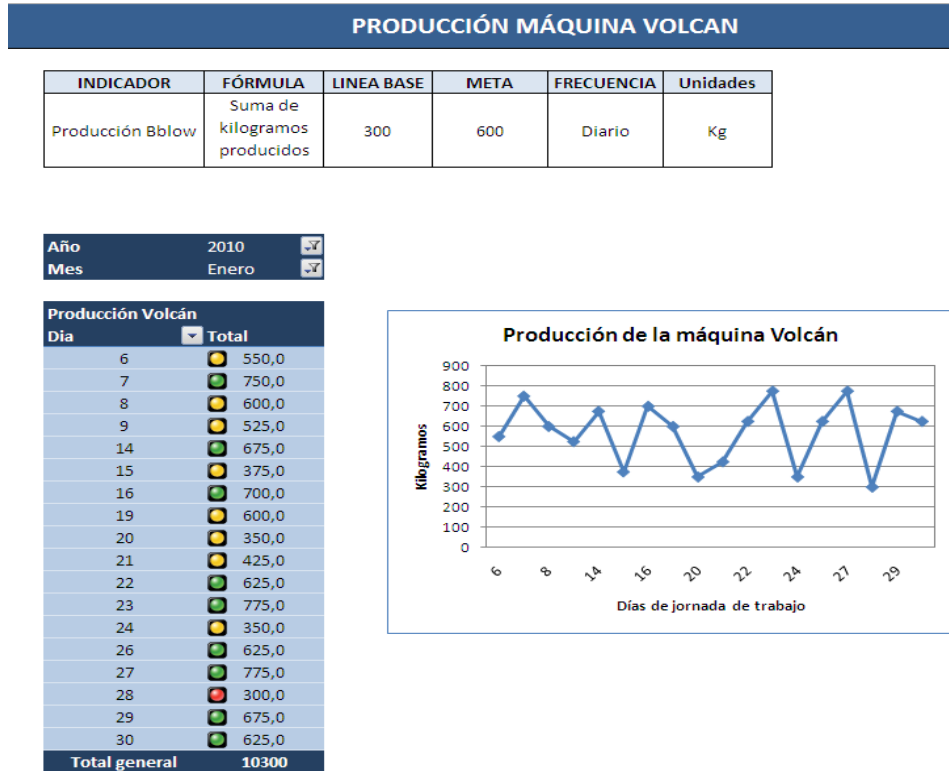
PRODUCCIÓN MÁQUINA VOLCAN

| INDICADOR | FÓRMULA | LINEA BASE | META | FRECUENCIA | Unidades |
|---|---|---|---|---|---|
| Producción Bblow | Suma de kilogramos producidos | 300 | 600 | Diario | Kg |

| Año | 2010 |
|---|---|
| Mes | Enero |

Producción Volcán

| Dia | Total |
|---|---|
| 6 | 550,0 |
| 7 | 750,0 |
| 8 | 600,0 |
| 9 | 525,0 |
| 14 | 675,0 |
| 15 | 375,0 |
| 16 | 700,0 |
| 19 | 600,0 |
| 20 | 350,0 |
| 21 | 425,0 |
| 22 | 625,0 |
| 23 | 775,0 |
| 24 | 350,0 |
| 26 | 625,0 |
| 27 | 775,0 |
| 28 | 300,0 |
| 29 | 675,0 |
| 30 | 625,0 |
| Total general | 10300 |

Producción de la máquina Volcán

Kilogramos

900
800
700
600
500
400
300
200
100
0

6 8 14 16 20 22 24 27 29

Días de jornada de trabajo